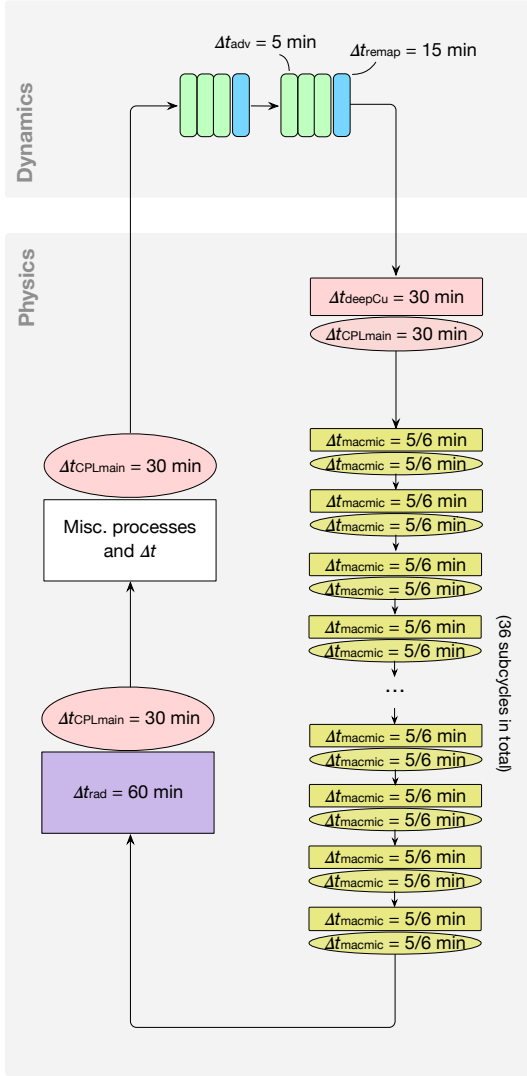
Dynamics

$\Delta t_{adv}$ = 5 min

$\Delta t_{remap}$ = 15 min

Physics

$\Delta t_{deepCu}$ = 30 min

$\Delta t_{CPLmain}$ = 30 min

$\Delta t_{macmic}$ = 5/6 min
$\Delta t_{macmic}$ = 5/6 min
$\Delta t_{macmic}$ = 5/6 min
$\Delta t_{macmic}$ = 5/6 min
$\Delta t_{macmic}$ = 5/6 min
$\Delta t_{macmic}$ = 5/6 min
$\Delta t_{macmic}$ = 5/6 min
$\Delta t_{macmic}$ = 5/6 min
...
$\Delta t_{macmic}$ = 5/6 min
$\Delta t_{macmic}$ = 5/6 min
$\Delta t_{macmic}$ = 5/6 min
$\Delta t_{macmic}$ = 5/6 min
$\Delta t_{macmic}$ = 5/6 min
$\Delta t_{macmic}$ = 5/6 min
$\Delta t_{macmic}$ = 5/6 min
$\Delta t_{macmic}$ = 5/6 min

(36 subcycles in total)

$\Delta t_{CPLmain}$ = 30 min

Misc. processes and $\Delta t$

$\Delta t_{CPLmain}$ = 30 min

$\Delta t_{rad}$ = 60 min